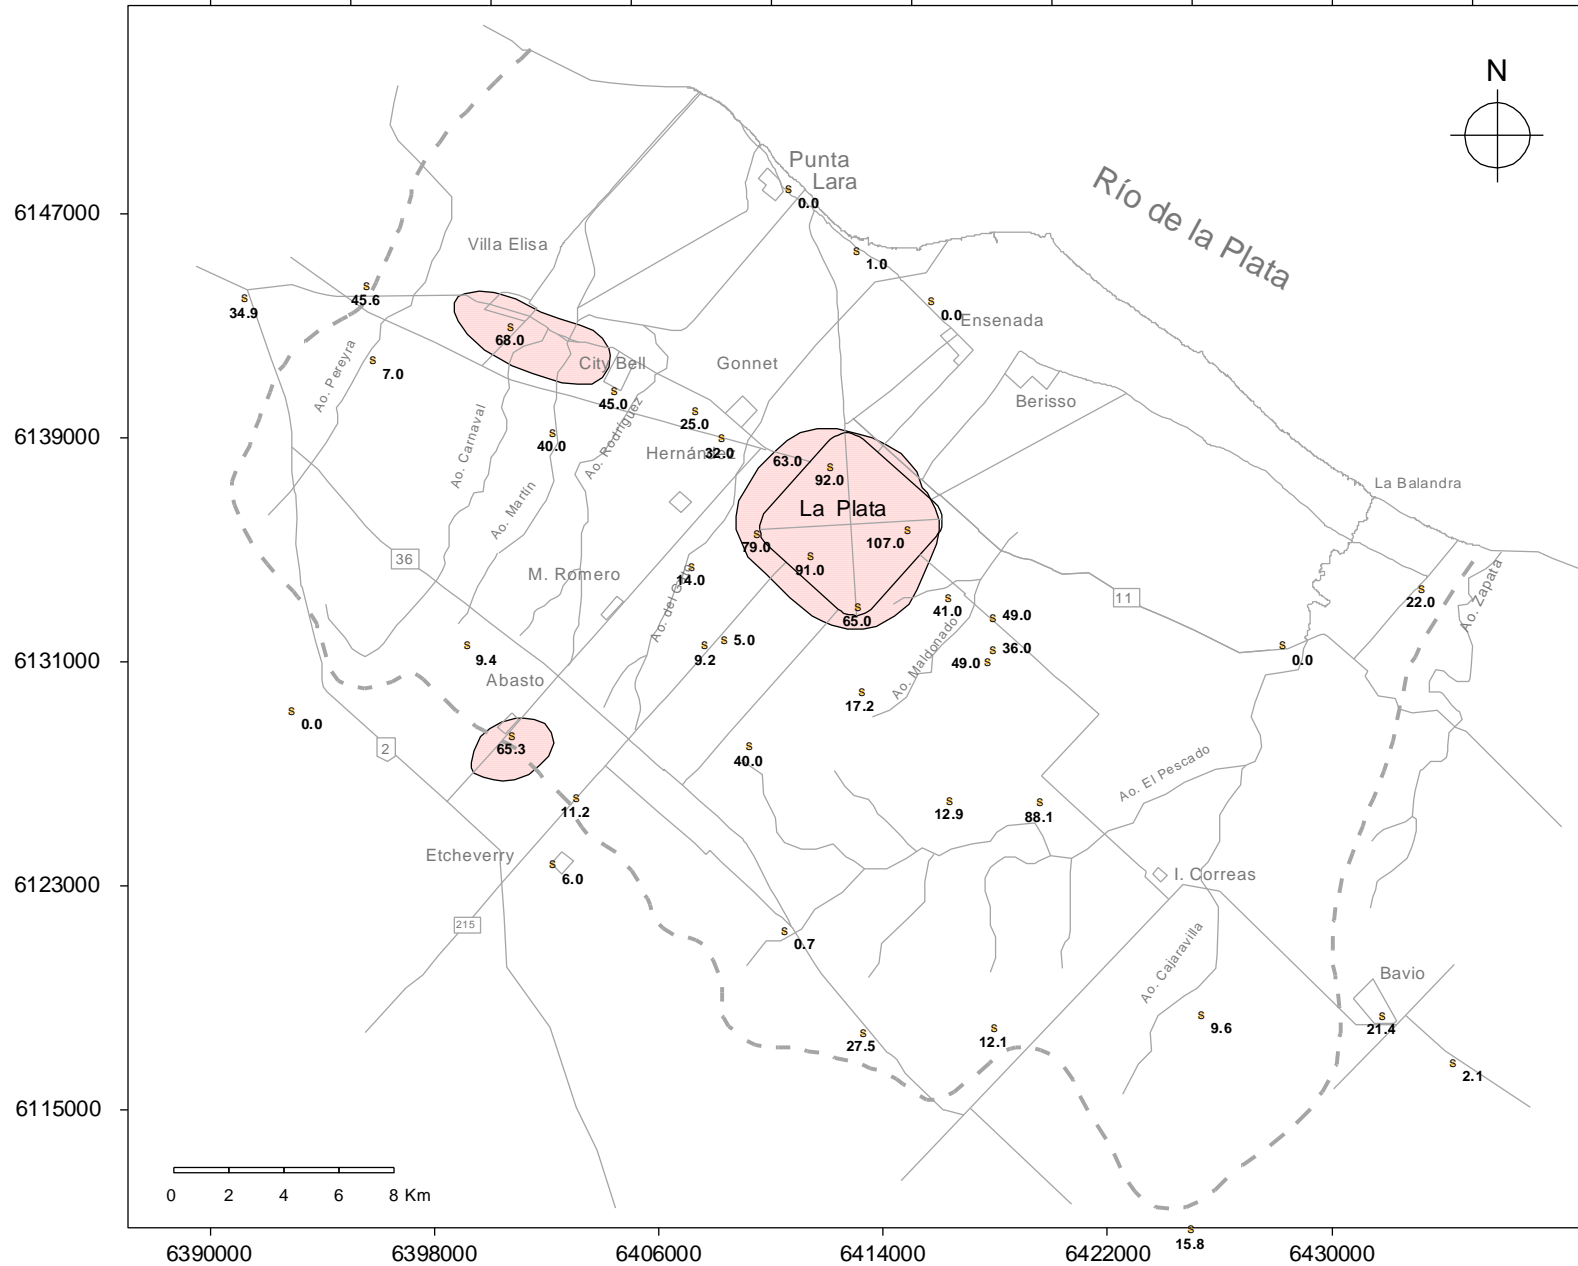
N

Río de la Plata

Punta Lara
0.0
1.0
0.0 Ensenada
Villa Elisa
45.6
34.9
68.0
City Bell
Gonnet
7.0
Ao. Pereyra
45.0
Berisso
25.0
32.0
40.0
Ao. Carnaval
Ao. Rodríguez
Hernández
63.0
92.0
Ao. Martín
La Plata
107.0
79.0
La Balandra
36
91.0
M. Romero
14.0
41.0
49.0
65.0
11
22.0
Ao. Zapata
Ao. del Gato
5.0
9.2
9.4
49.0
36.0
Ao. Maldonado
0.0
Abasto
17.2
0.0
65.3
2
40.0
Ao. El Pescado
11.2
12.9
88.1
Etcheverry
6.0
I. Correas
215
0.7
Ao. Cajaravilla
Bavio
9.6
21.4
27.5
12.1
2.1
15.8

6147000
6139000
6131000
6123000
6115000

0 2 4 6 8 Km

6390000 6398000 6406000 6414000 6422000 6430000